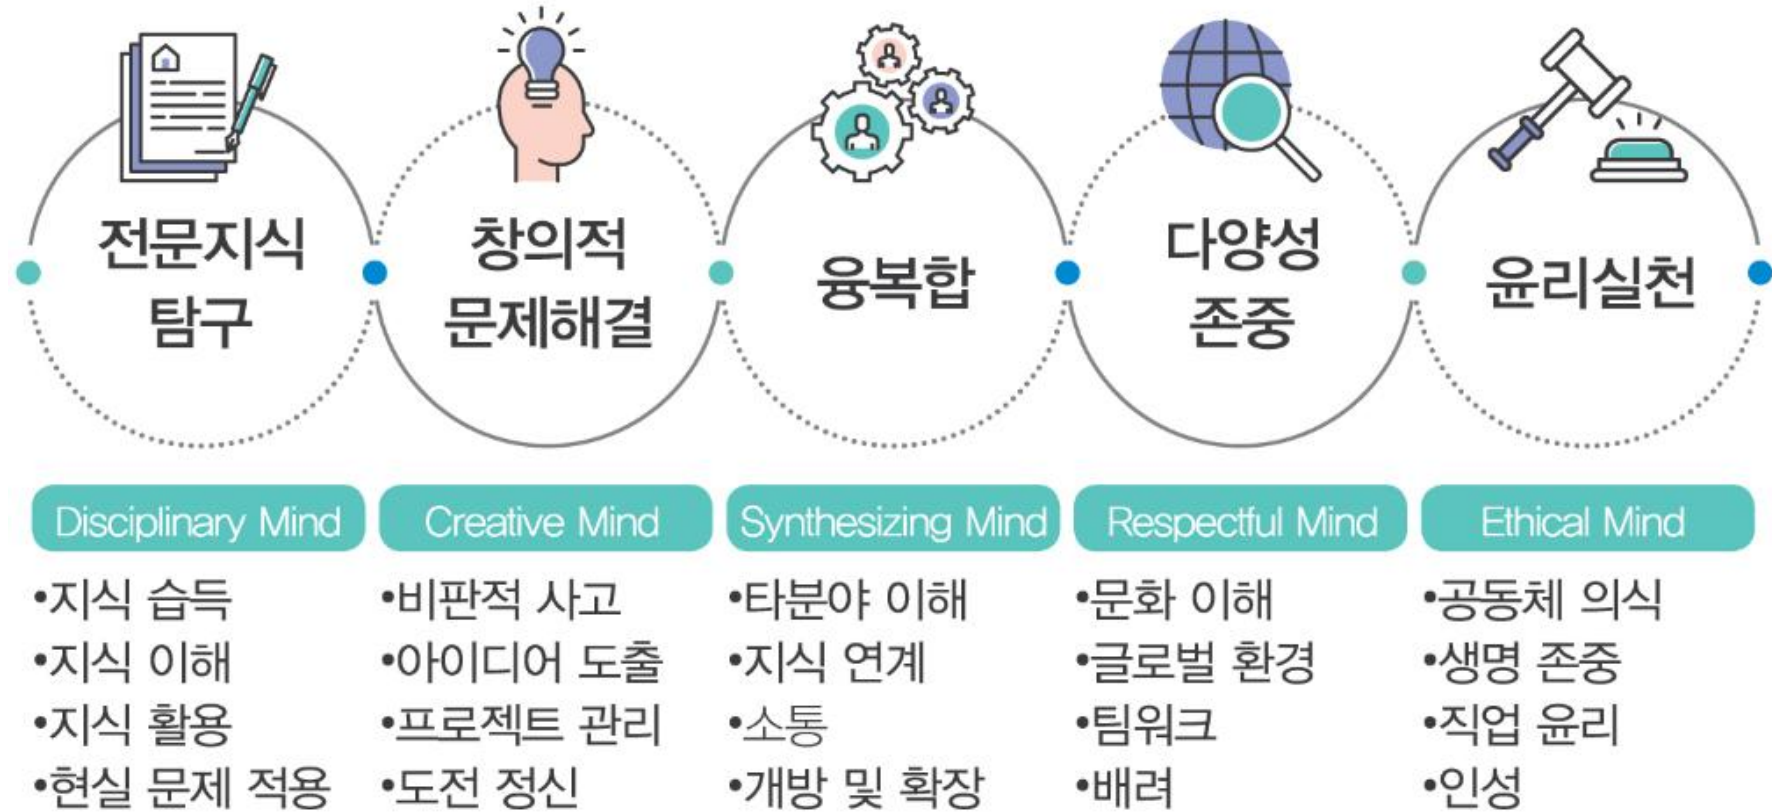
전문지식 탐구

Disciplinary Mind

•지식 습득
•지식 이해
•지식 활용
•현실 문제 적용

창의적 문제해결

Creative Mind

•비판적 사고
•아이디어 도출
•프로젝트 관리
•도전 정신

융복합

Synthesizing Mind

•타분야 이해
•지식 연계
•소통
•개방 및 확장

다양성 존중

Respectful Mind

•문화 이해
•글로벌 환경
•팀워크
•배려

윤리실천

Ethical Mind

•공동체 의식
•생명 존중
•직업 윤리
•인성